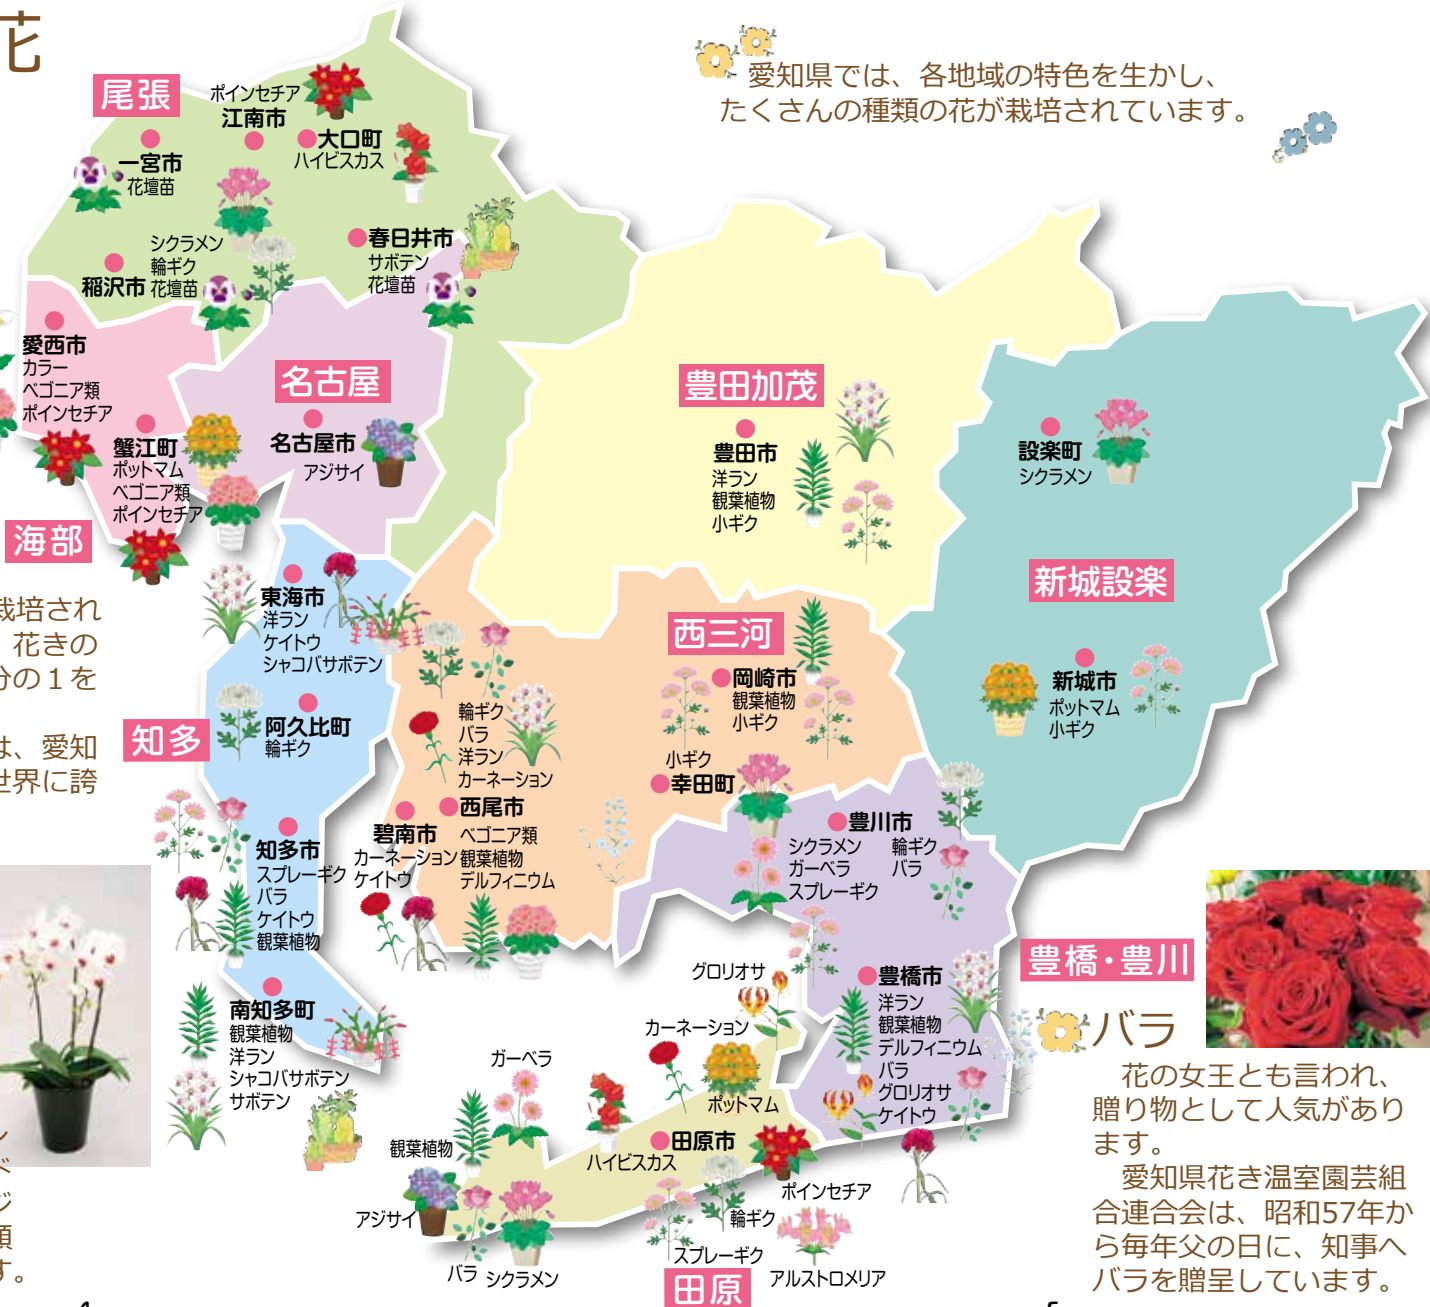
花

愛知県では、各地域の特色を生かし、たくさんの種類の花が栽培されています。

尾張

ポインセチア
江南市

大口町
ハイビスカス

一宮市
花壇苗

春日井市
サボテン
花壇苗

シクラメン
輪ギク
稲沢市 花壇苗

愛西市
カラー
ベゴニア類
ポインセチア

名古屋

名古屋市
アジサイ

蟹江町
ポットマム
ベゴニア類
ポインセチア

海部

豊田加茂

豊田市
洋ラン
観葉植物
小ギク

設楽町
シクラメン

新城設楽

新城市
ポットマム
小ギク

栽培され
花きの
分の１を

は、愛知
世界に誇

東海市
洋ラン
ケイトウ
シャコバサボテン

知多

阿久比町
輪ギク

輪ギク
バラ
洋ラン
カーネーション

西三河

岡崎市
観葉植物
小ギク

小ギク
幸田町

西尾市
ベゴニア類
観葉植物
デルフィニウム

碧南市
カーネーション
ケイトウ

知多市
スプレーギク
バラ
ケイトウ
観葉植物

豊川市
シクラメン
ガーベラ
スプレーギク
輪ギク
バラ

南知多町
観葉植物
洋ラン
シャコバサボテン
サボテン

グロリオサ
カーネーション
ガーベラ
ポットマム
観葉植物

豊橋市
洋ラン
観葉植物
デルフィニウム
バラ
グロリオサ
ケイトウ

豊橋・豊川

田原市
ハイビスカス
ポインセチア
輪ギク
スプレーギク
アルストロメリア
アジサイ
バラ シクラメン

田原

バラ
花の女王とも言われ、贈り物として人気があります。
愛知県花き温室園芸組合連合会は、昭和57年から毎年父の日に、知事へバラを贈呈しています。

ン
べ
ジ
類
す。